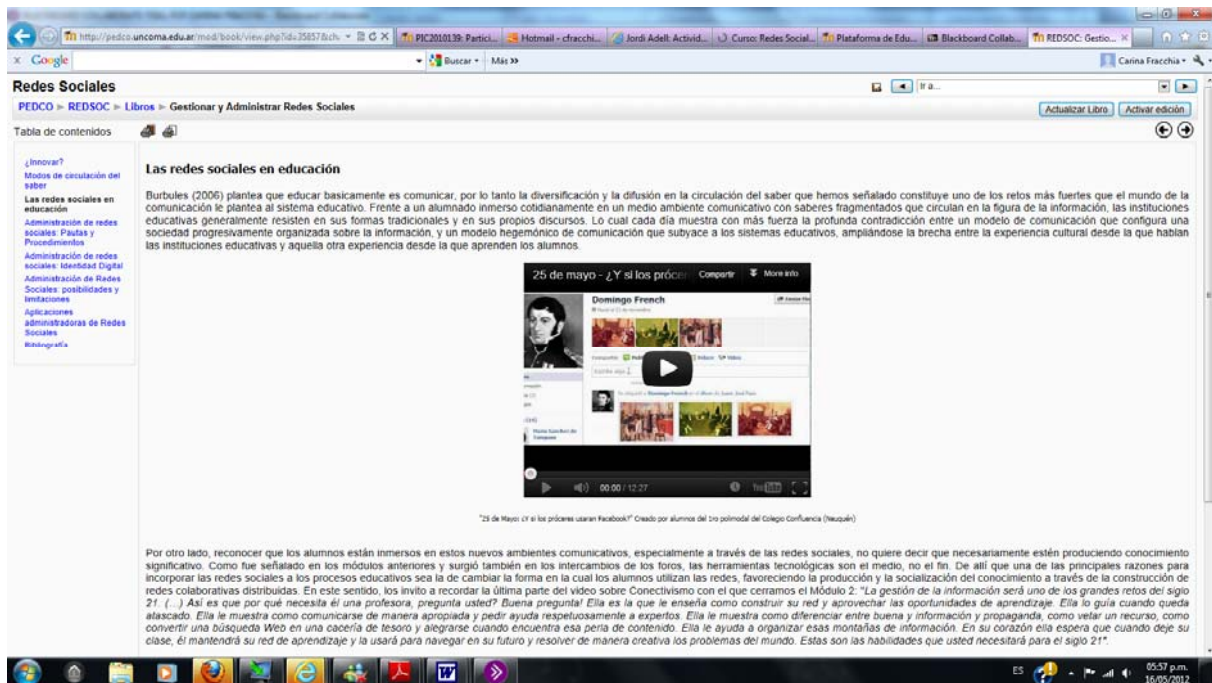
http://pedco.uncoma.edu.ar/mod/book/view.php?id=35857&ch

PIC2010139: Partici... | Hotmail - cfracchi... | Jordi Adell: Activid... | Curso: Redes Social... | Plataforma de Edu... | Blackboard Collab... | REDSOC: Gestio...

Google | Buscar | Más »

Carina Fracchia

Redes Sociales

Ir a...

PEDCO ► REDSOC ► Libros ► Gestionar y Administrar Redes Sociales

Actualizar Libro | Activar edición

Tabla de contenidos

¿Innovar?
Modos de circulación del saber
Las redes sociales en educación
Administración de redes sociales: Pautas y Procedimientos
Administración de redes sociales: Identidad Digital
Administración de Redes Sociales: posibilidades y limitaciones
Aplicaciones administradoras de Redes Sociales
Bibliografía

Las redes sociales en educación

Burbules (2006) plantea que educar basicamente es comunicar, por lo tanto la diversificación y la difusión en la circulación del saber que hemos señalado constituye uno de los retos más fuertes que el mundo de la comunicación le plantea al sistema educativo. Frente a un alumnado inmerso cotidianamente en un medio ambiente comunicativo con saberes fragmentados que circulan en la figura de la información, las instituciones educativas generalmente resisten en sus formas tradicionales y en sus propios discursos. Lo cual cada día muestra con más fuerza la profunda contradicción entre un modelo de comunicación que configura una sociedad progresivamente organizada sobre la información, y un modelo hegemónico de comunicación que subyace a los sistemas educativos, ampliándose la brecha entre la experiencia cultural desde la que hablan las instituciones educativas y aquella otra experiencia desde la que aprenden los alumnos.

25 de mayo - ¿Y si los prócer Compartir More info

Domingo French

00:00 / 12:27

"25 de Mayo: ¿Y si los próceres usaran Facebook?" Creado por alumnos del 1ro polimodal del Colegio Confluencia (Neuquén)

Por otro lado, reconocer que los alumnos están inmersos en estos nuevos ambientes comunicativos, especialmente a través de las redes sociales, no quiere decir que necesariamente estén produciendo conocimiento significativo. Como fue señalado en los módulos anteriores y surgió también en los intercambios de los foros, las herramientas tecnológicas son el medio, no el fin. De allí que una de las principales razones para incorporar las redes sociales a los procesos educativos sea la de cambiar la forma en la cual los alumnos utilizan las redes, favoreciendo la producción y la socialización del conocimiento a través de la construcción de redes colaborativas distribuidas. En este sentido, los invito a recordar la última parte del video sobre Conectivismo con el que cerramos el Módulo 2: "La gestión de la información será uno de los grandes retos del siglo 21. (...) Así es que por qué necesita él una profesora, pregunta usted? Buena pregunta! Ella es la que le enseña como construir su red y aprovechar las oportunidades de aprendizaje. Ella lo guía cuando queda atascado. Ella le muestra como comunicarse de manera apropiada y pedir ayuda respetuosamente a expertos. Ella le muestra como diferenciar entre buena y información y propaganda, como velar un recurso, como convertir una búsqueda Web en una cacería de tesoro y alegrarse cuando encuentra esa perla de contenido. Ella le ayuda a organizar esas montañas de información. En su corazón ella espera que cuando deje su clase, él mantendrá su red de aprendizaje y la usará para navegar en su futuro y resolver de manera creativa los problemas del mundo. Estas son las habilidades que usted necesitará para el siglo 21".

ES 05:57 p.m. 16/05/2012